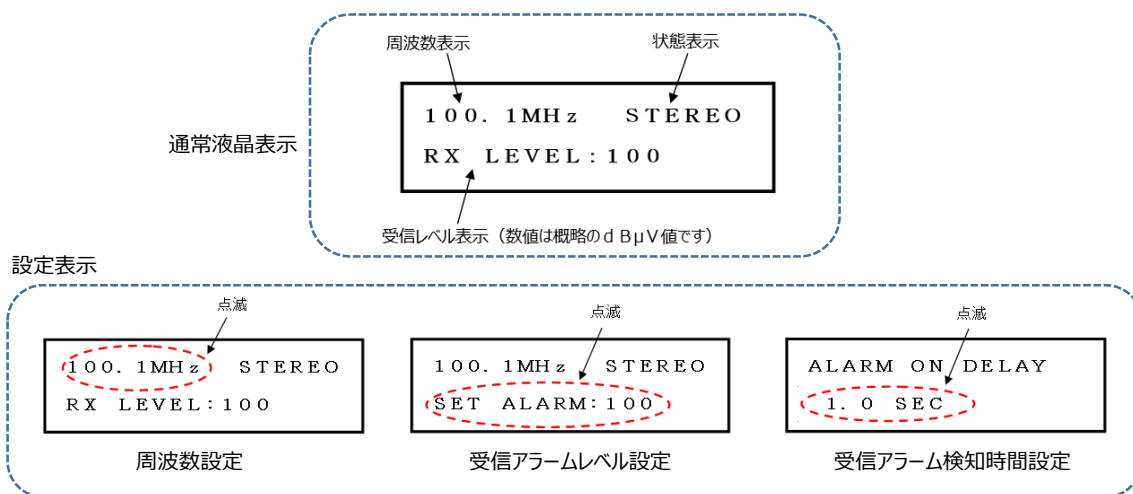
周波数表示

状態表示

100. 1MHz STEREO

RX LEVEL:100

通常液晶表示

受信レベル表示（数値は概略のｄBμV値です）

設定表示

点滅

100. 1MHz STEREO

RX LEVEL:100

周波数設定

点滅

100. 1MHz STEREO

SET ALARM:100

受信アラームレベル設定

点滅

ALARM ON DELAY

1. 0 SEC

受信アラーム検知時間設定